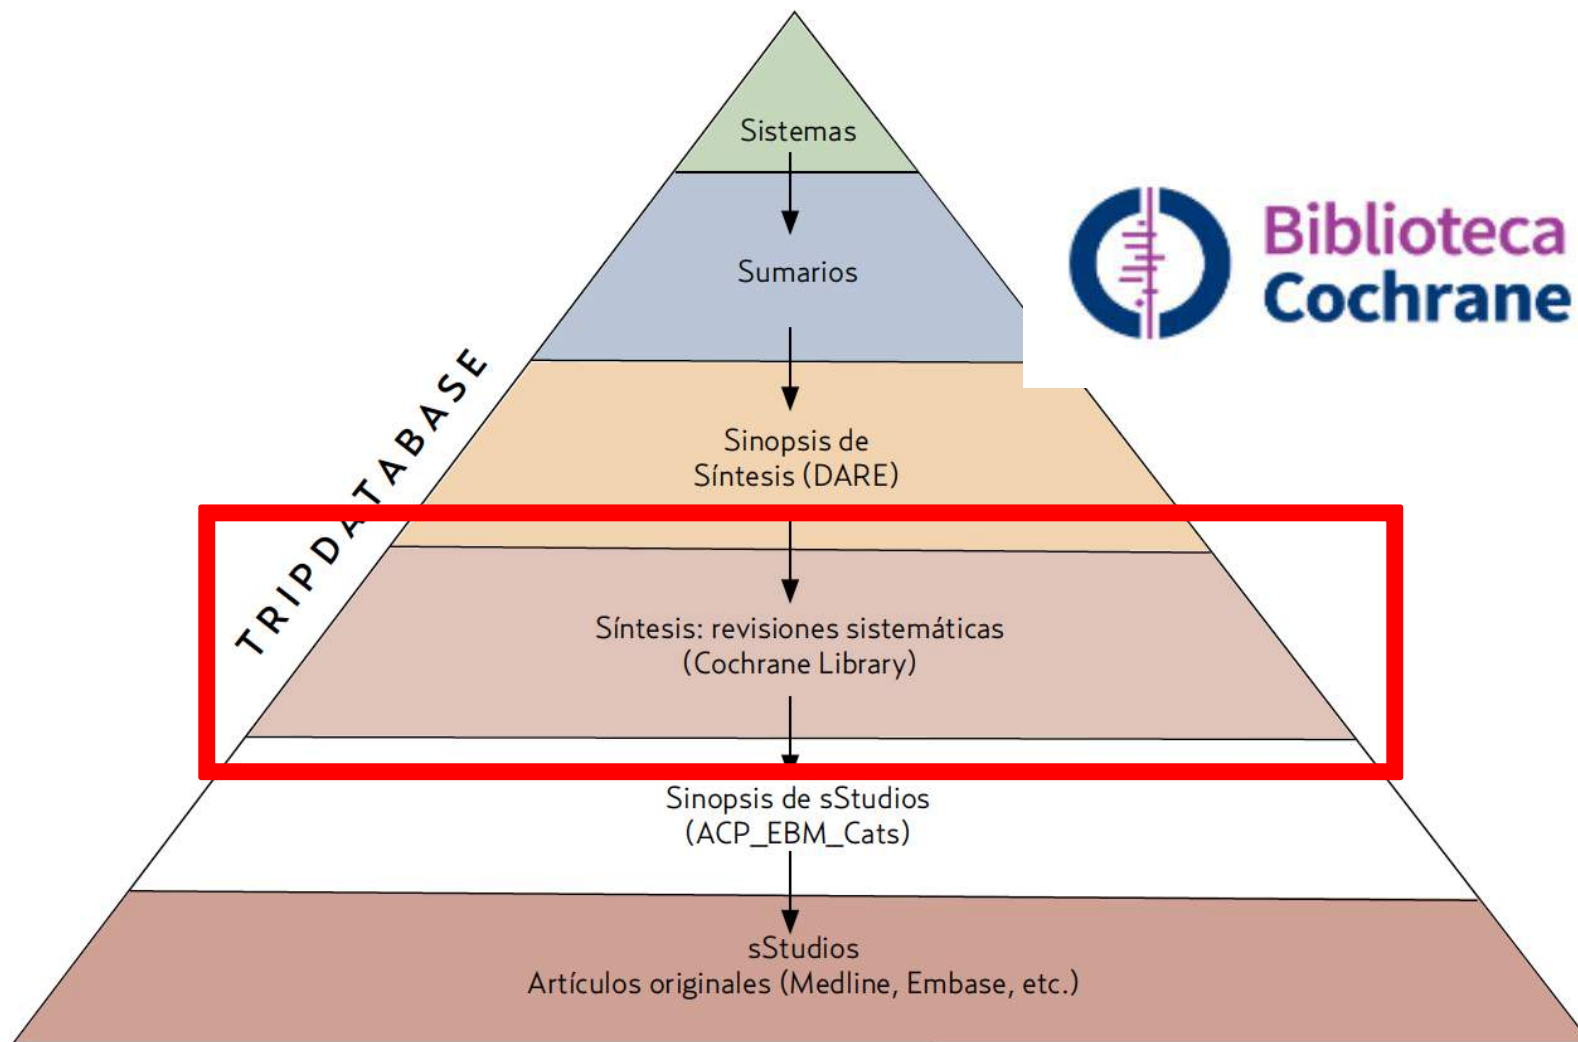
Sistemas

Sumarios

Biblioteca Cochrane

TRIPDATABASE

Sinopsis de Síntesis (DARE)

Síntesis: revisiones sistemáticas (Cochrane Library)

Sinopsis de sStudios (ACP_EBM_Cats)

sStudios
Artículos originales (Medline, Embase, etc.)